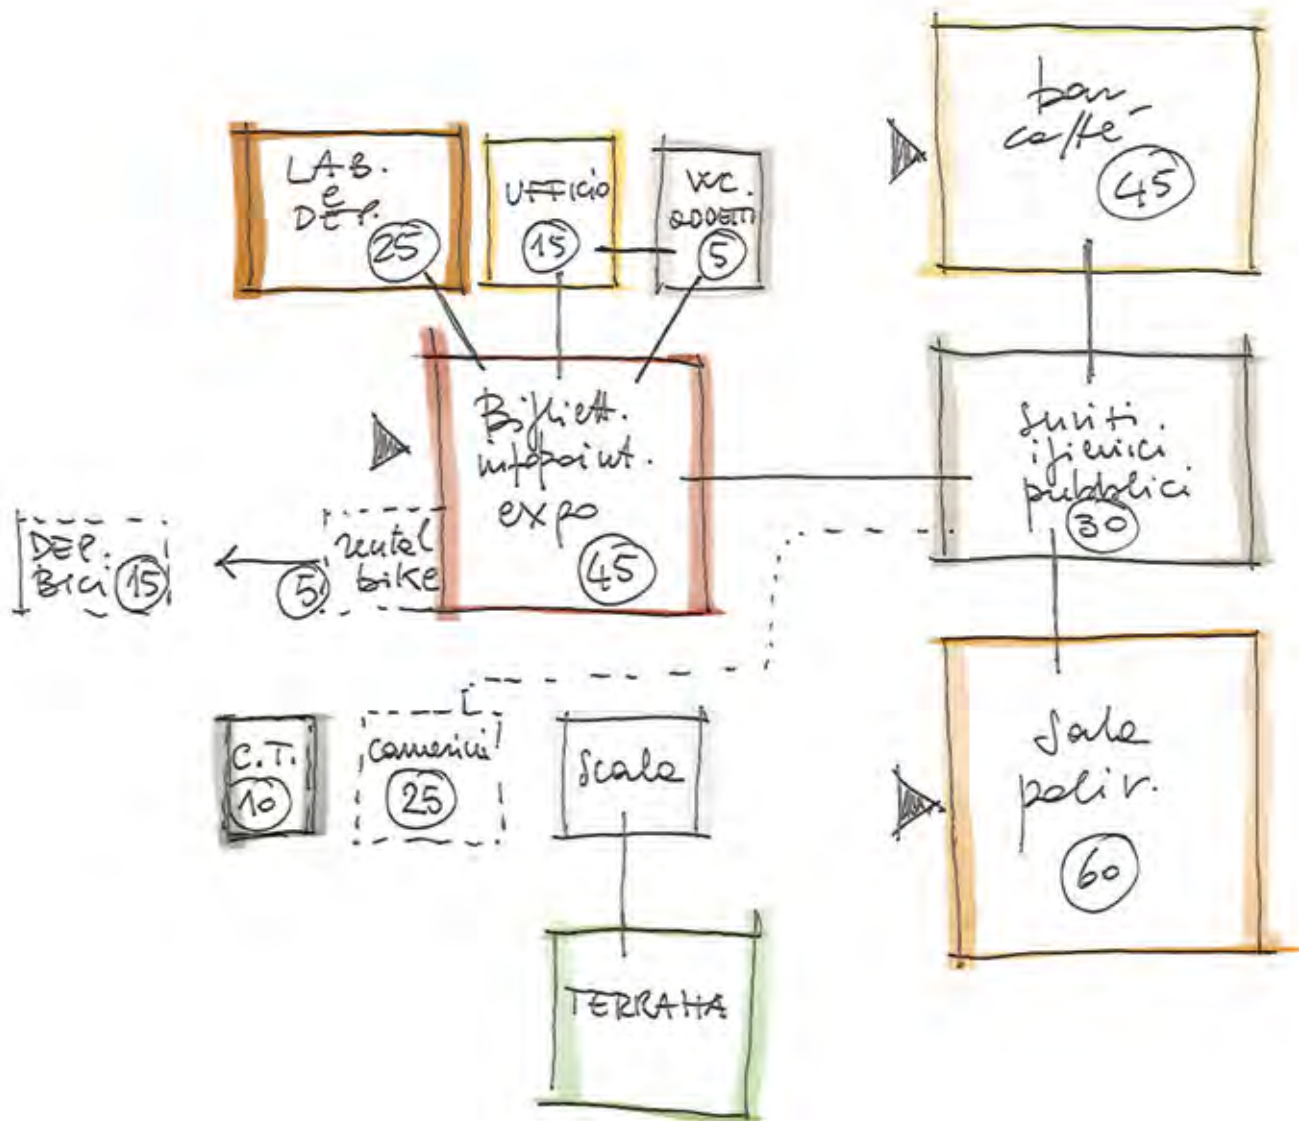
LAB. e DEP. 25

UFFICIO 15

WC. ADDETTI 5

bar - caffè 45

Bigliett. infopoint. expo 45

servizi igienici pubblici 30

DEP. BICI 15

rental bike 5

Sale poliv. 60

C.T. 10

camerini 25

Scale

TERRAZZA